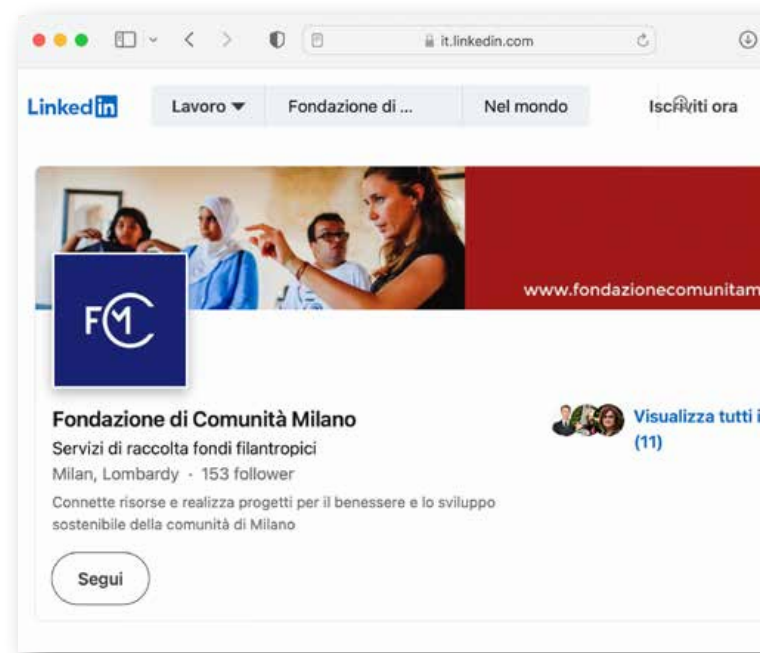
it.linkedin.com

Linked in

Lavoro ▾

Fondazione di ...

Nel mondo

Iscriviti ora

www.fondazionecomunitam

FMC

Fondazione di Comunità Milano

Servizi di raccolta fondi filantropici

Milan, Lombardy · 153 follower

Connette risorse e realizza progetti per il benessere e lo sviluppo sostenibile della comunità di Milano

Segui

Visualizza tutti i (11)